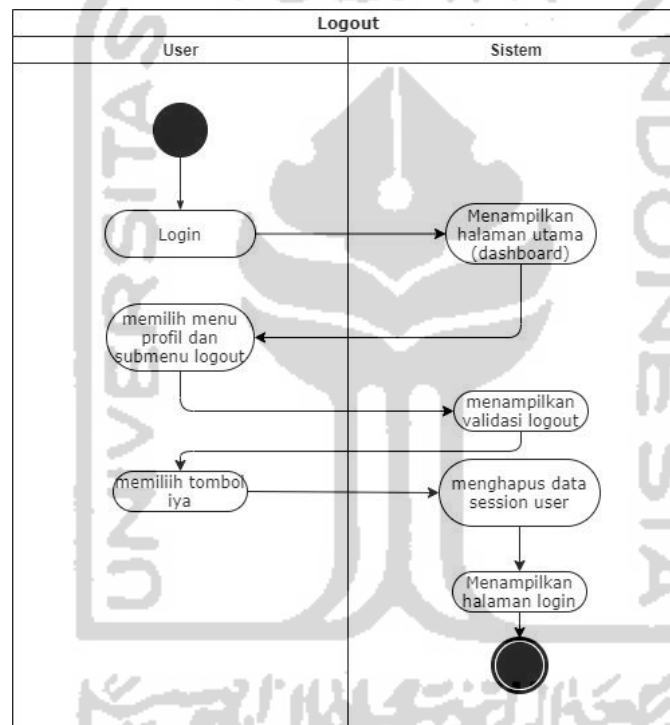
Logout

User

Sistem

Login

Menampilkan halaman utama (dashboard)

memilih menu profil dan submenu logout

menampilkan validasi logout

memilih tombol iya

menghapus data session user

Menampilkan halaman login